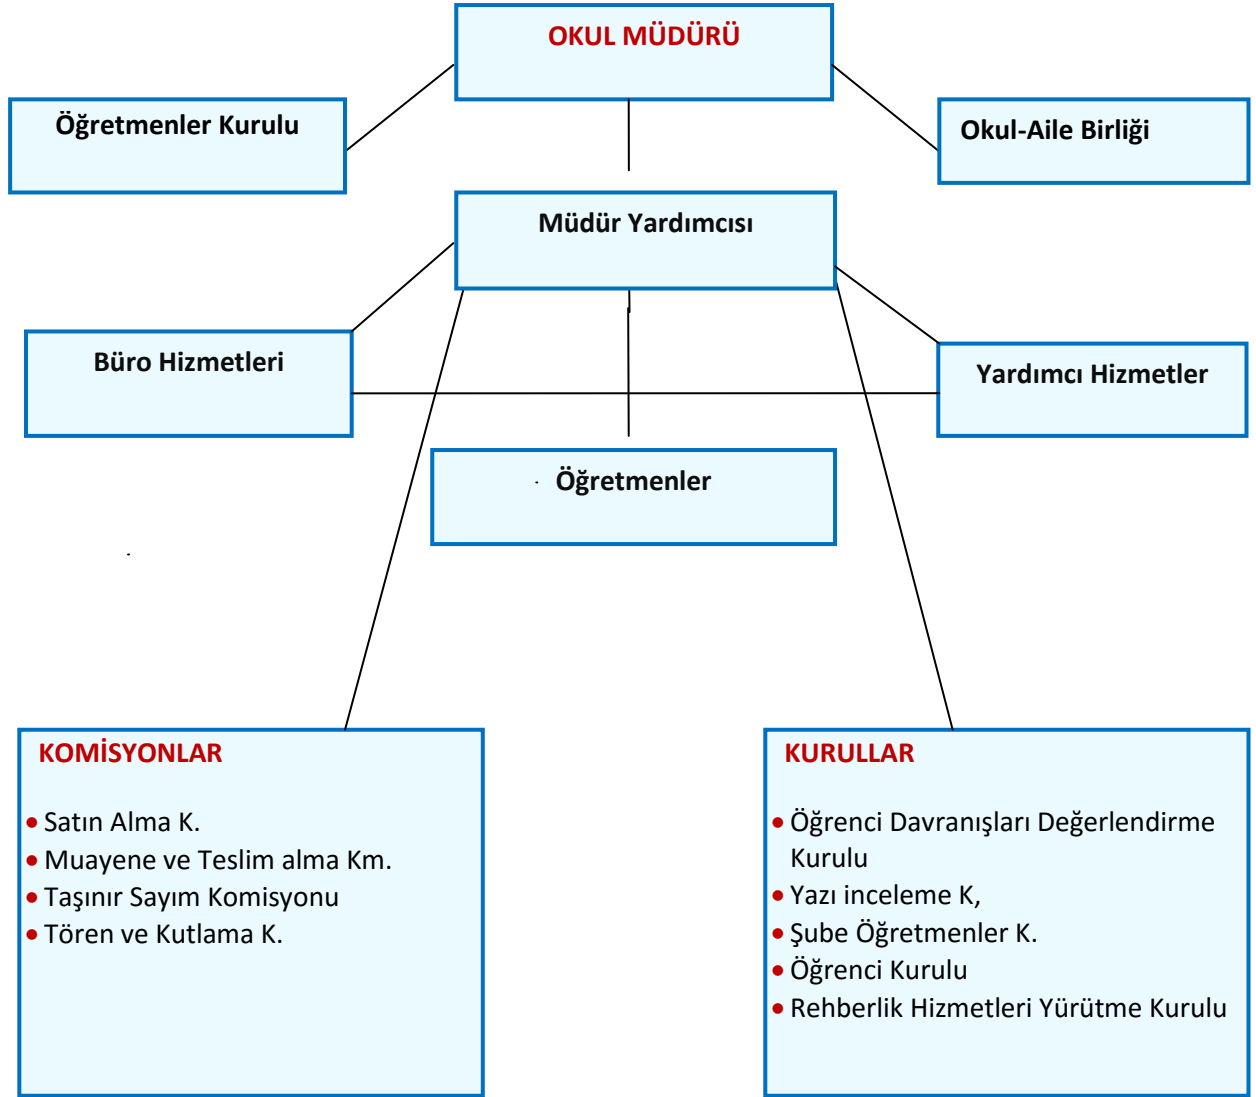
OKUL MÜDÜRÜ

Öğretmenler Kurulu

Okul-Aile Birliği

Müdür Yardımcısı

Büro Hizmetleri

Yardımcı Hizmetler

Öğretmenler

KOMİSYONLAR

- Satın Alma K.
- Muayene ve Teslim alma Km.
- Taşınır Sayım Komisyonu
- Tören ve Kutlama K.

KURULLAR

- Öğrenci Davranışları Değerlendirme Kurulu
- Yazı inceleme K,
- Şube Öğretmenler K.
- Öğrenci Kurulu
- Rehberlik Hizmetleri Yürütme Kurulu